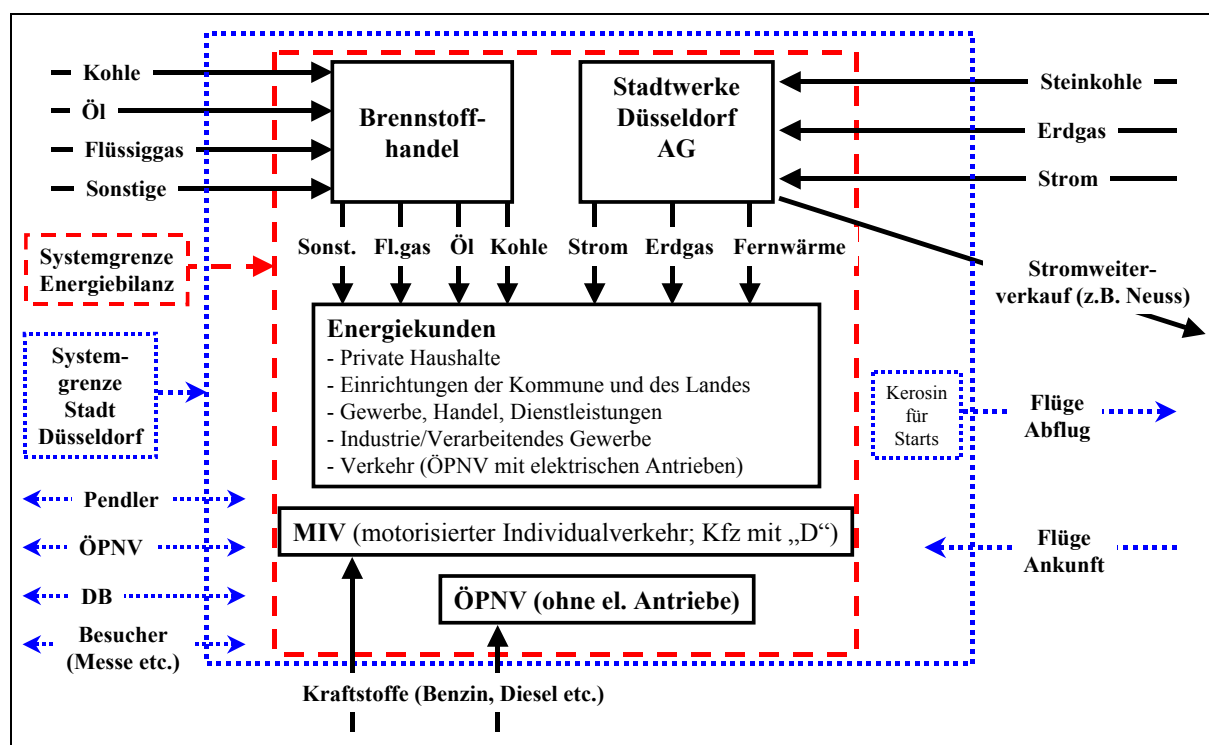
Kohle
Öl
Flüssiggas
Sonstige

Brennstoffhandel

Stadtwerke Düsseldorf AG

Steinkohle
Erdgas
Strom

Systemgrenze Energiebilanz

Sonst. Fl.gas Öl Kohle Strom Erdgas Fernwärme

Stromweiterverkauf (z.B. Neuss)

Systemgrenze Stadt Düsseldorf

Energiekunden
- Private Haushalte
- Einrichtungen der Kommune und des Landes
- Gewerbe, Handel, Dienstleistungen
- Industrie/Verarbeitendes Gewerbe
- Verkehr (ÖPNV mit elektrischen Antrieben)

Kerosin für Starts

Flüge Abflug

Pendler
ÖPNV
DB
Besucher (Messe etc.)

MIV (motorisierter Individualverkehr; Kfz mit „D“)

Flüge Ankunft

ÖPNV (ohne el. Antriebe)

Kraftstoffe (Benzin, Diesel etc.)